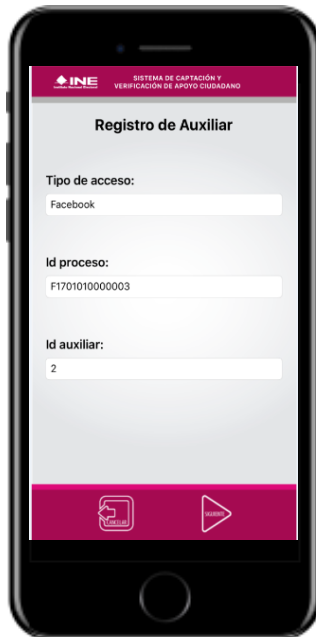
INE
Instituto Nacional Electoral

SISTEMA DE CAPTACIÓN Y VERIFICACIÓN DE APOYO CIUDADANO

Registro de Auxiliar

Tipo de acceso:
Facebook

Id proceso:
F1701010000003

Id auxiliar:
2

CANCELAR

SIGUIENTE